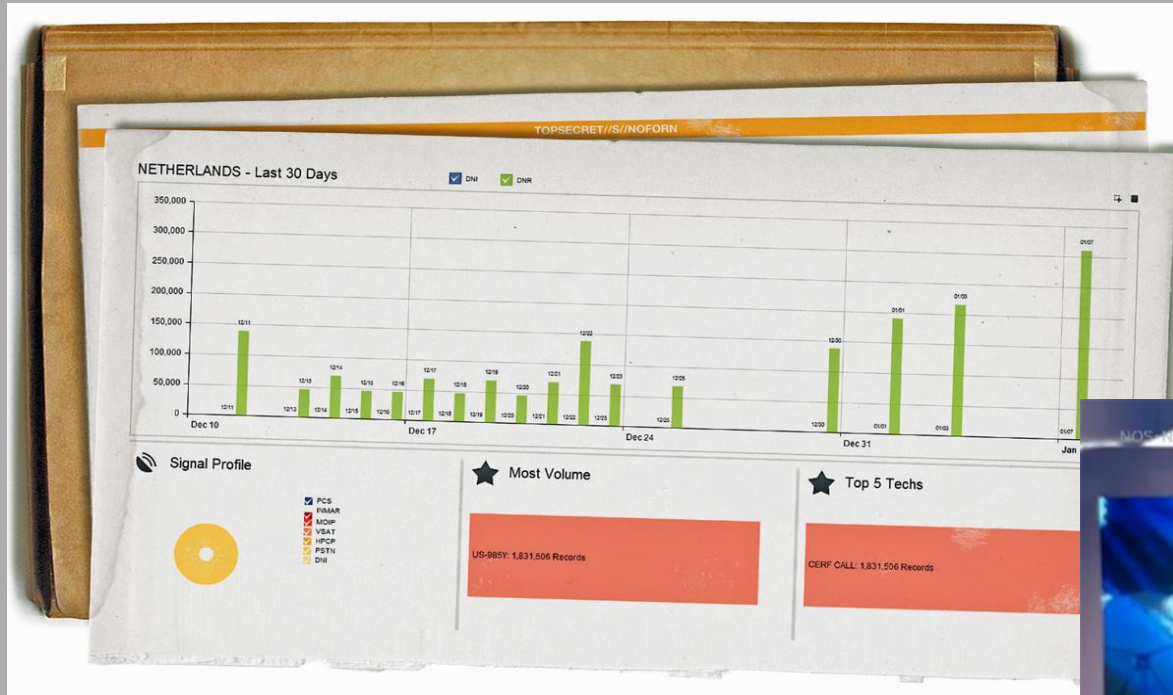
TOPSECRET//SI//NOFORN

NETHERLANDS - Last 30 Days

DNI DNR

350,000
300,000
250,000
200,000
150,000
100,000
50,000
0

12/11 12/11 12/13 12/13 12/14 12/14 12/15 12/15 12/16 12/16 12/17 12/17 12/18 12/18 12/19 12/19 12/20 12/20 12/21 12/21 12/22 12/22 12/23 12/23 12/25 12/25 12/30 12/30 01/01 01/01 01/03 01/03 01/07 01/07

Dec 10 Dec 17 Dec 24 Dec 31 Jan

Signal Profile

PCS
INMAR
MOIP
VSAT
HPCP
PSTN
DNI

Most Volume

US-985Y: 1,831,506 Records

Top 5 Techs

CERF CALL: 1,831,506 Records

NOS N